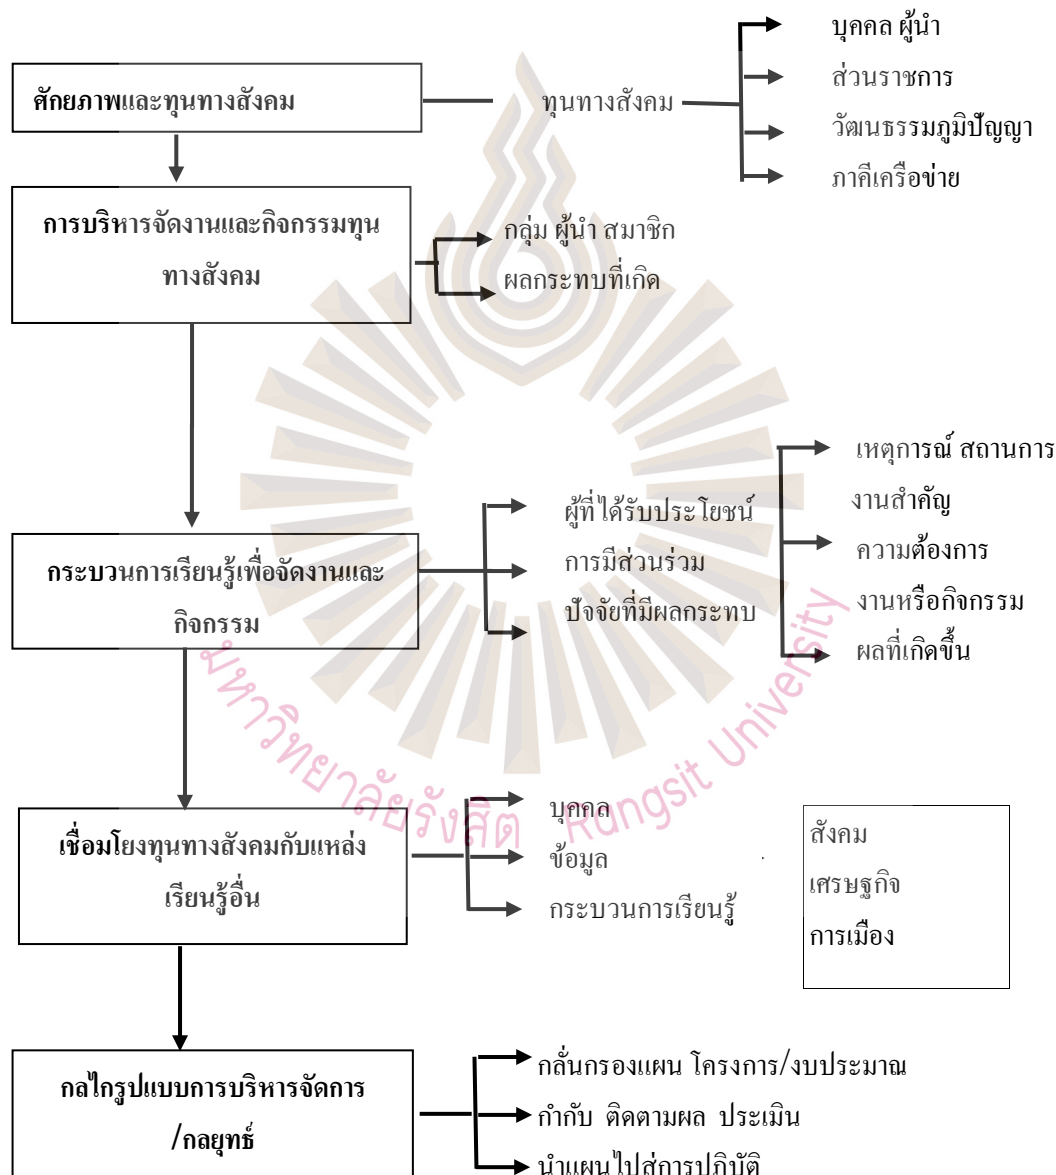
บุคคล ผู้นำ
ส่วนราชการ
วัฒนธรรมภูมิปัญญา
ภาคีเครือข่าย

ศักยภาพและทุนทางสังคม

ทุนทางสังคม

การบริหารจัดงานและกิจกรรมทุนทางสังคม

กลุ่ม ผู้นำ สมาชิก
ผลกระทบที่เกิด

เหตุการณ์ สถานการ
งานสำคัญ
ความต้องการ
งานหรือกิจกรรม
ผลที่เกิดขึ้น

กระบวนการเรียนรู้เพื่อจัดงานและกิจกรรม

ผู้ที่ได้รับประโยชน์
การมีส่วนร่วม
ปัจจัยที่มีผลกระทบ

มหาวิทยาลัยรังสิต Rangsit University

เชื่อมโยงทุนทางสังคมกับแหล่งเรียนรู้อื่น

บุคคล
ข้อมูล
กระบวนการเรียนรู้

สังคม
เศรษฐกิจ
การเมือง

กลไกรูปแบบการบริหารจัดการ/กลยุทธ์

กลั่นกรองแผน โครงการ/งบประมาณ
กำกับ ติดตามผล ประเมิน
นำแผนไปสู่การปฏิบัติ